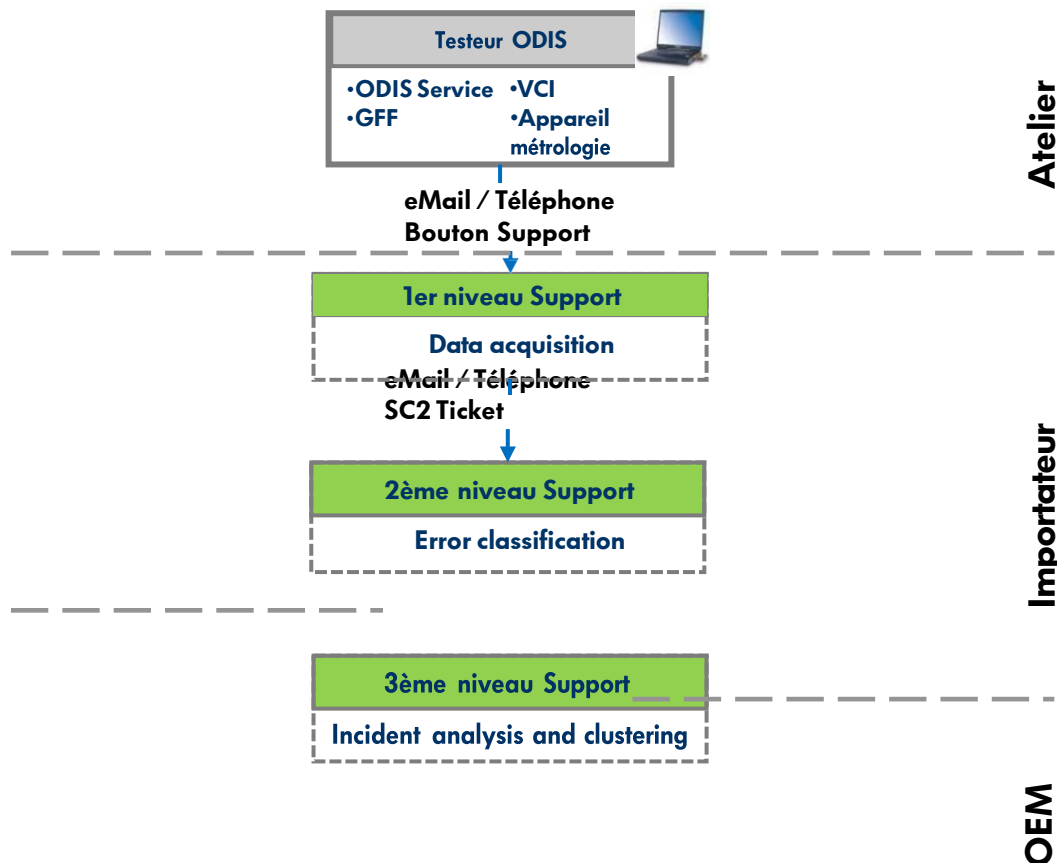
Testeur ODIS

•ODIS Service
•GFF
•VCI
•Appareil métrologie

eMail / Téléphone
Bouton Support

Atelier

1er niveau Support

Data acquisition

eMail / Téléphone
SC2 Ticket

2ème niveau Support

Error classification

Importateur

3ème niveau Support

Incident analysis and clustering

OEM